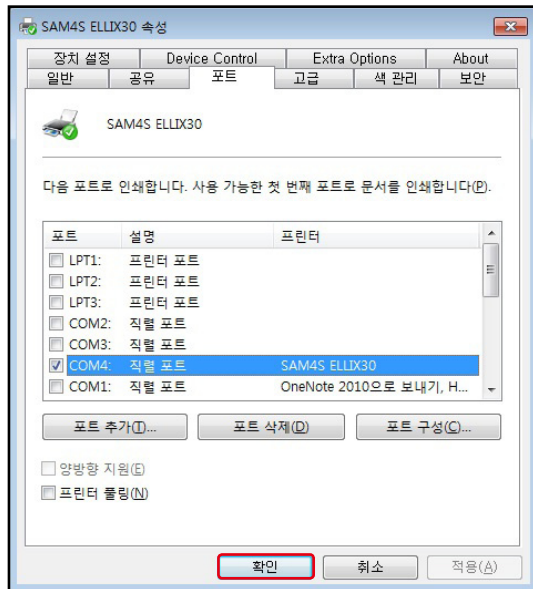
SAM4S ELLIX30 속성

장치 설정 | Device Control | Extra Options | About
일반 | 공유 | 포트 | 고급 | 색 관리 | 보안

SAM4S ELLIX30

다음 포트로 인쇄합니다. 사용 가능한 첫 번째 포트로 문서를 인쇄합니다(P).

| 포트 | 설명 | 프린터 |
|---|---|---|
| LPT1: | 프린터 포트 | |
| LPT2: | 프린터 포트 | |
| LPT3: | 프린터 포트 | |
| COM2: | 직렬 포트 | |
| COM3: | 직렬 포트 | |
| COM4: | 직렬 포트 | SAM4S ELLIX30 |
| COM1: | 직렬 포트 | OneNote 2010으로 보내기, H... |

포트 추가(T)... 포트 삭제(D) 포트 구성(C)...

양방향 지원(E)
프린터 풀링(N)

확인 취소 적용(A)